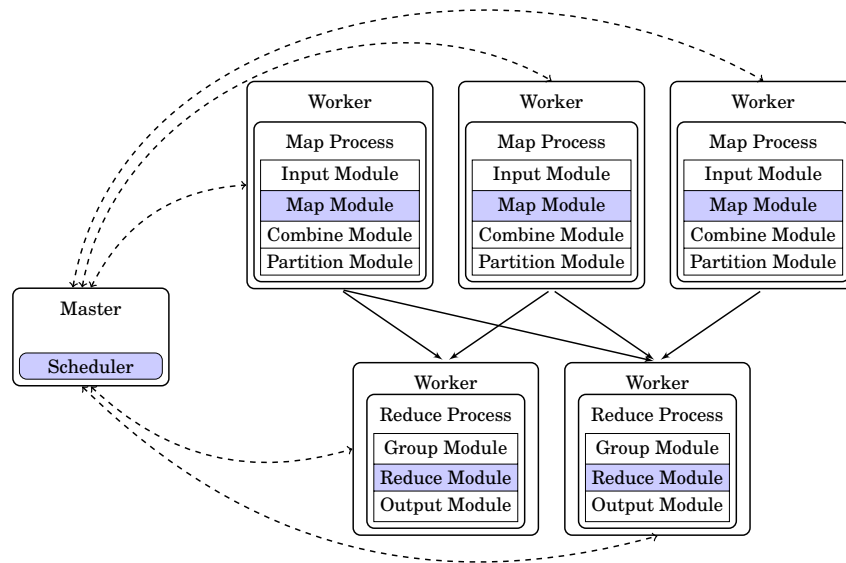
Worker
Map Process
Input Module
Map Module
Combine Module
Partition Module

Worker
Map Process
Input Module
Map Module
Combine Module
Partition Module

Worker
Map Process
Input Module
Map Module
Combine Module
Partition Module

Master
Scheduler

Worker
Reduce Process
Group Module
Reduce Module
Output Module

Worker
Reduce Process
Group Module
Reduce Module
Output Module